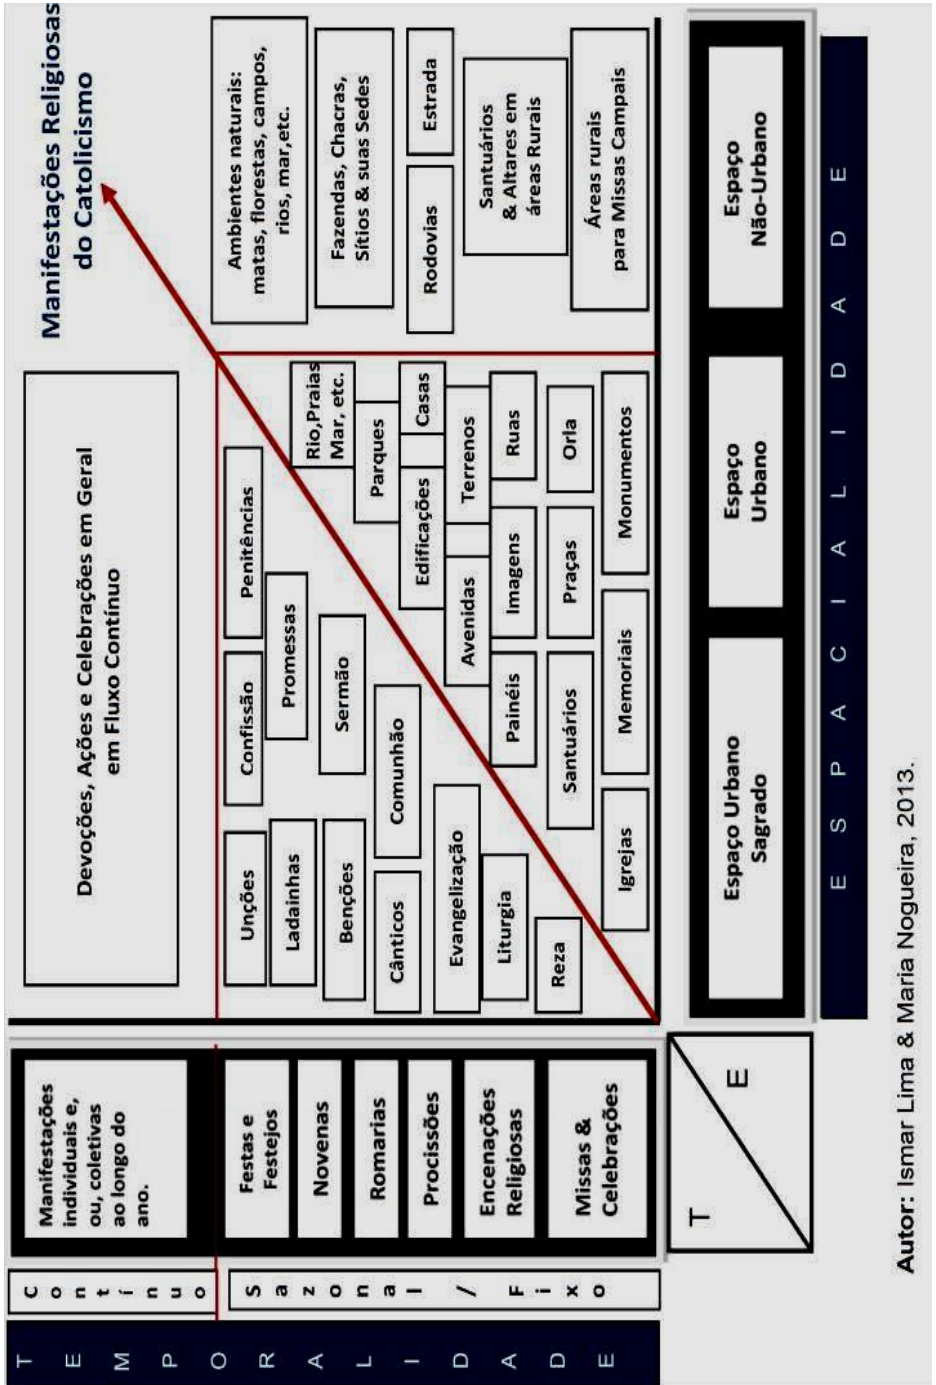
Manifestações Religiosas do Catolicismo

T E M P O R A L I D A D E

Contínuo

Sazonal/Fixo

Manifestações individuais e, ou, coletivas ao longo do ano.

Festas e Festejos

Novenas

Romarias

Procissões

Encenações Religiosas

Missas & Celebrações

Devoções, Ações e Celebrações em Geral em Fluxo Contínuo

Unções

Ladainhas

Bençōes

Cânticos

Evangelização

Liturgia

Reza

Confissão

Promessas

Sermão

Comunhão

Penitências

Igrejas

Santuários

Memoriais

Painéis

Imagens

Praças

Monumentos

Avenidas

Edificações

Terrenos

Ruas

Orla

Parques

Casas

Rio,Praias Mar, etc.

Ambientes naturais: matas, florestas, campos, rios, mar,etc.

Fazendas, Chacras, Sítios & suas Sedes

Rodovias

Estrada

Santuários & Altares em áreas Rurais

Áreas rurais para Missas Campais

T

E

Espaço Urbano Sagrado

Espaço Urbano

Espaço Não-Urbano

E S P A C I A L I D A D E

Autor: Ismar Lima & Maria Nogueira, 2013.